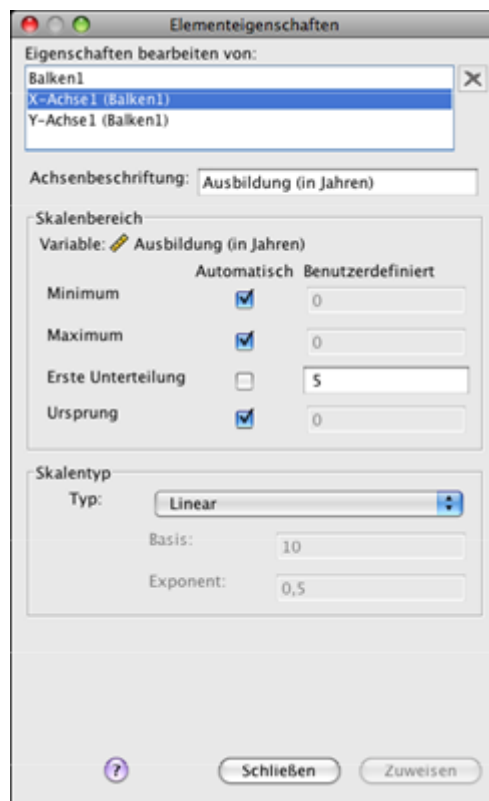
Elementeigenschaften

Eigenschaften bearbeiten von:

Balken1

X-Achse1 (Balken1)

Y-Achse1 (Balken1)

Achsenbeschriftung: Ausbildung (in Jahren)

Skalenbereich

Variable: Ausbildung (in Jahren)

| | Automatisch | Benutzerdefiniert |
|---|---|---|
| Minimum | ☑ | 0 |
| Maximum | ☑ | 0 |
| Erste Unterteilung | ☐ | 5 |
| Ursprung | ☑ | 0 |

Skalentyp

Typ: Linear

Basis: 10

Exponent: 0,5

?

Schließen

Zuweisen